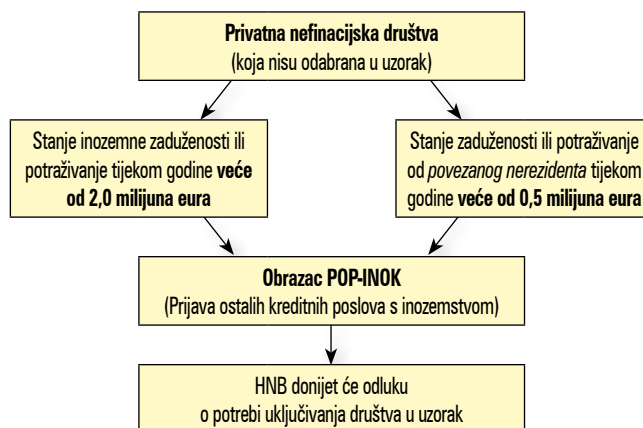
**Privatna nefinacijska društva**
(koja nisu odabrana u uzorak)

Stanje inozemne zaduženosti ili potraživanje tijekom godine **veće od 2,0 milijuna eura**

Stanje zaduženosti ili potraživanje od *povezanog nerezidenta* tijekom godine **veće od 0,5 milijuna eura**

**Obrazac POP-INOK**
(Prijava ostalih kreditnih poslova s inozemstvom)

HNB donijet će odluku o potrebi uključivanja društva u uzorak